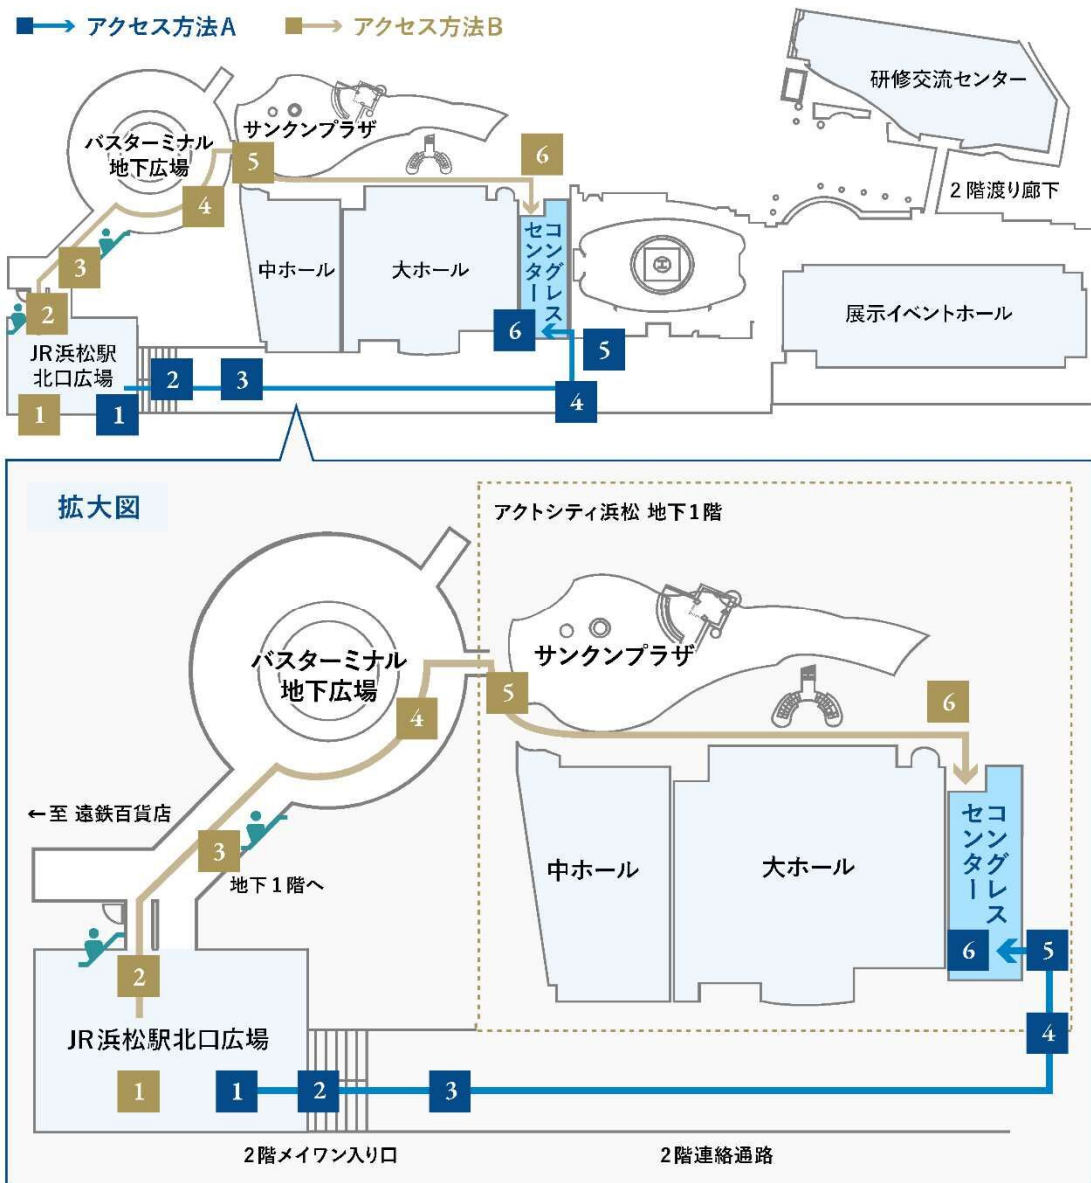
アクセス方法A　アクセス方法B

研修交流センター

バスターミナル地下広場

サンクンプラザ

6

5

4

2階渡り廊下

3

中ホール

大ホール

コングレスセンター

2

展示イベントホール

6

5

JR浜松駅北口広場

2

3

4

1

1

拡大図

アクトシティ浜松 地下1階

バスターミナル地下広場

サンクンプラザ

5

4

6

←至 遠鉄百貨店

3

地下1階へ

中ホール

大ホール

コングレスセンター

2

6

5

JR浜松駅北口広場

4

1

1

2

3

2階メイワン入り口

2階連絡通路